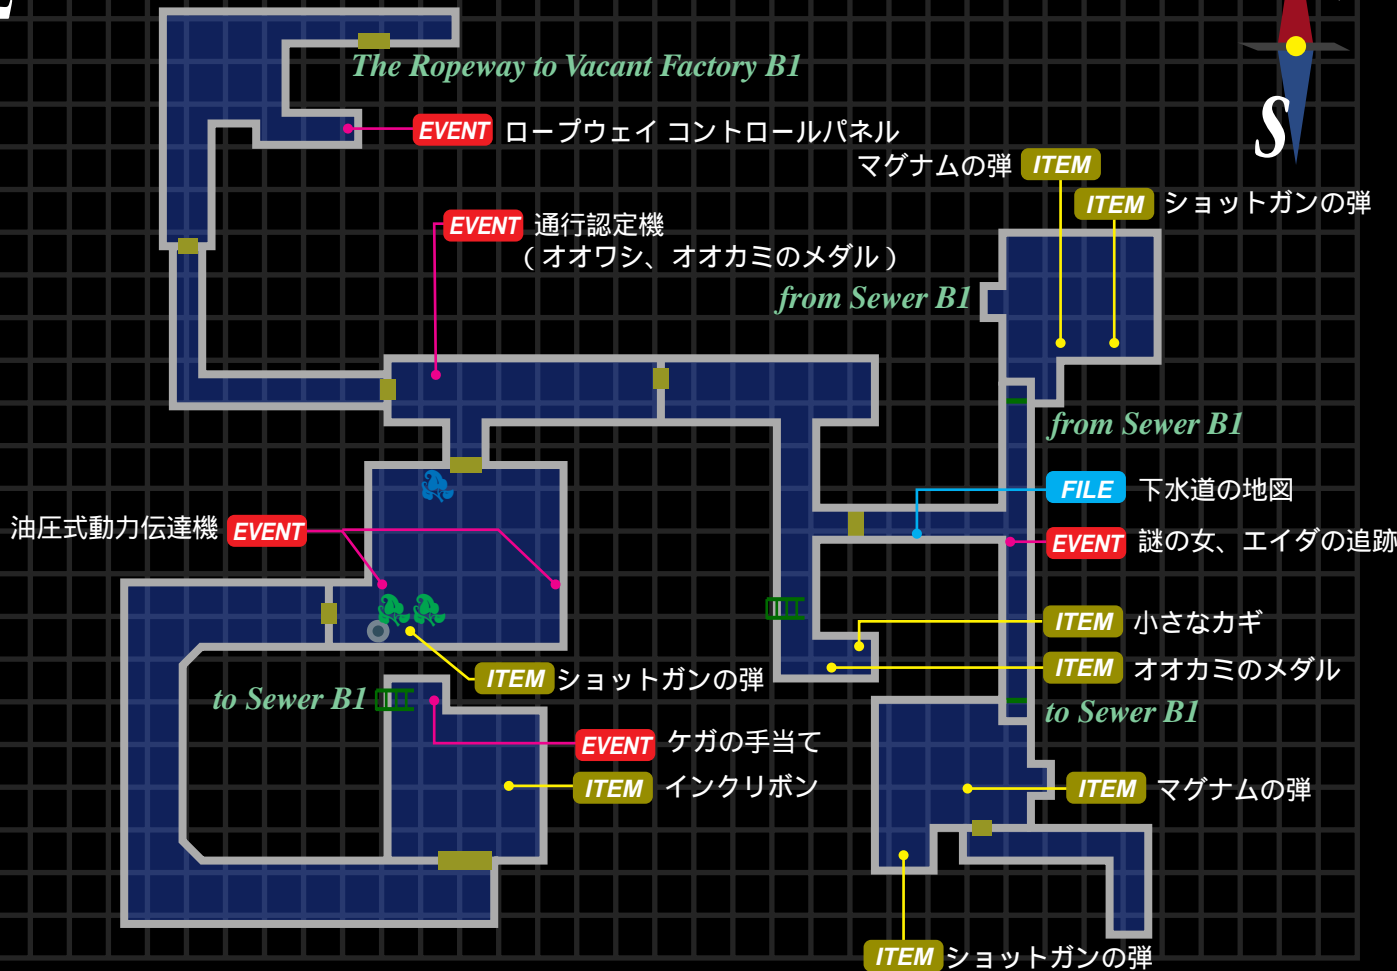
S

The Ropeway to Vacant Factory B1

EVENT ロープウェイ コントロールパネル

マグナムの弾 ITEM

ITEM ショットガンの弾

EVENT 通行認定機
（オオワシ、オオカミのメダル）

from Sewer B1

from Sewer B1

FILE 下水道の地図

油圧式動力伝達機 EVENT

EVENT 謎の女、エイダの追跡

ITEM 小さなカギ

ITEM オオカミのメダル

ITEM ショットガンの弾

to Sewer B1

to Sewer B1

EVENT ケガの手当て

ITEM インクリボン

ITEM マグナムの弾

ITEM ショットガンの弾